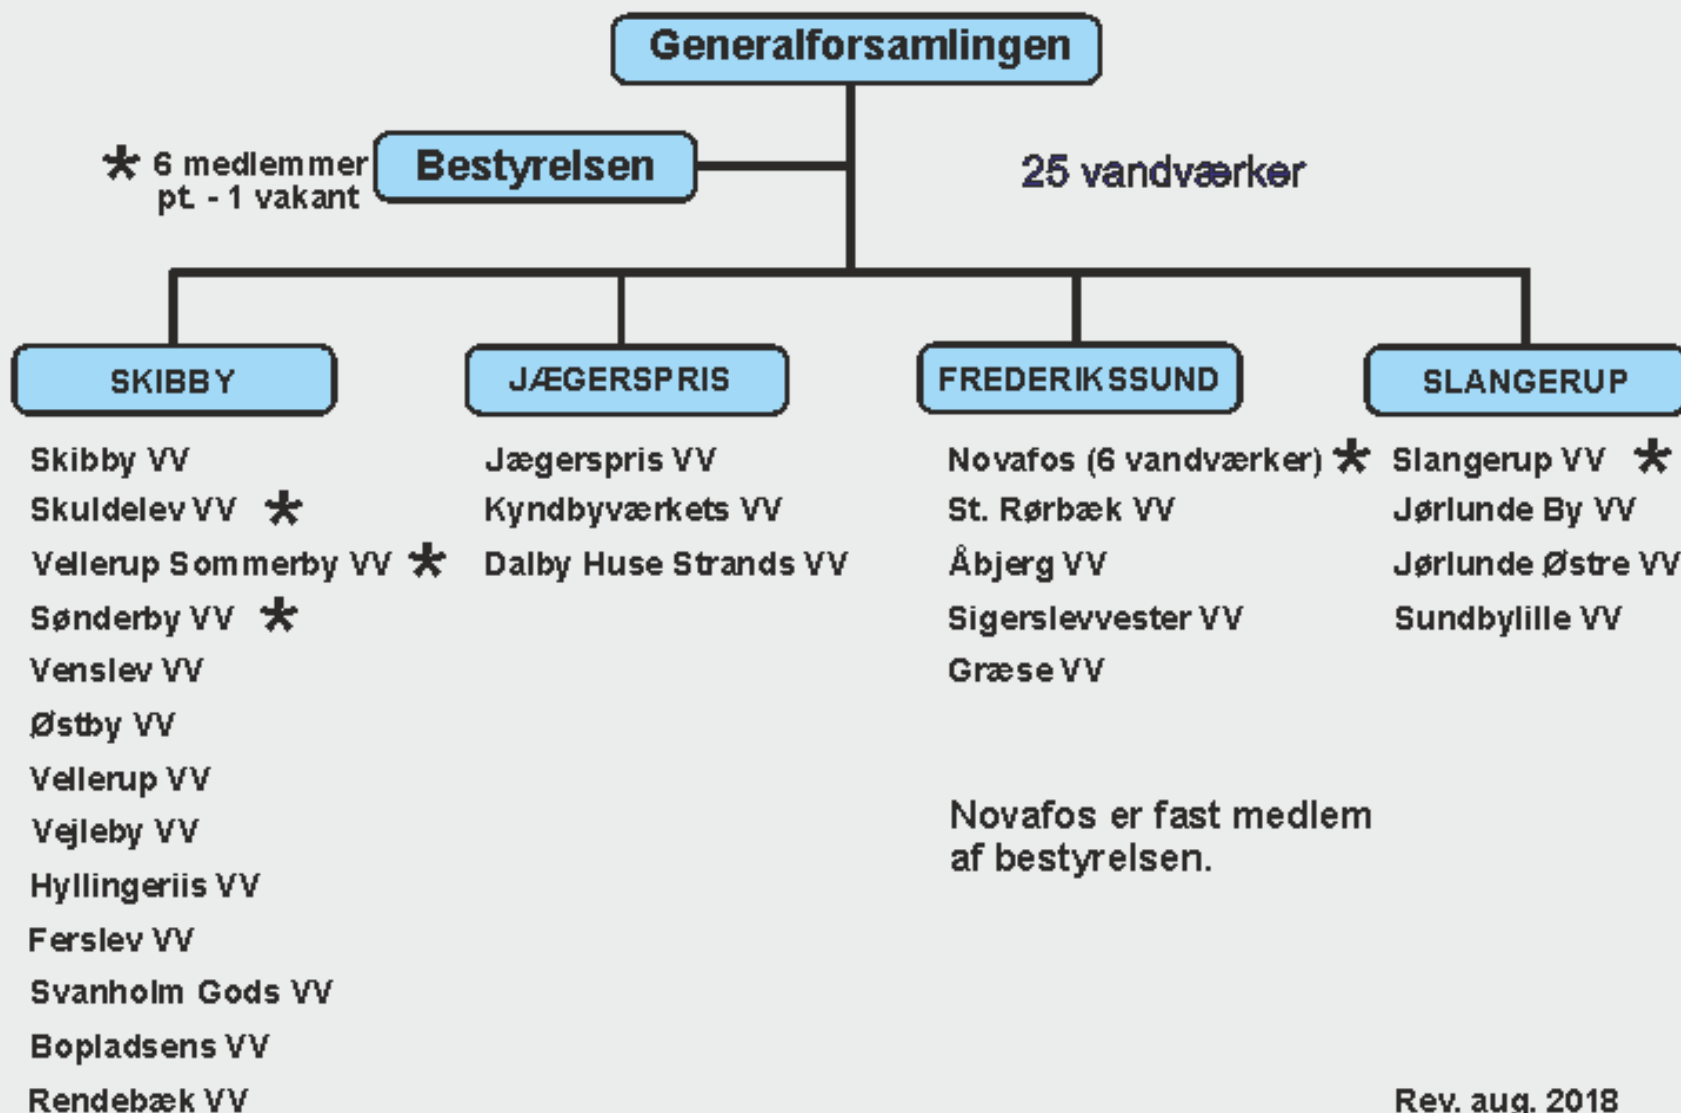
Generalforsamlingen

* 6 medlemmer pt. - 1 vakant

Bestyrelsen

25 vandværker

SKIBBY

Skibby VV
Skuldelev VV *
Vellerup Sommerby VV *
Sønderby VV *
Venslev VV
Østby VV
Vellerup VV
Vejleby VV
Hyllingeriis VV
Ferslev VV
Svanholm Gods VV
Bopladsens VV
Rendebæk VV

JÆGERSPRIS

Jægerspris VV
Kyndbyværkets VV
Dalby Huse Strands VV

FREDERIKSSUND

Novafos (6 vandværker) *
St. Rørbæk VV
Åbjerg VV
Sigerslevvester VV
Græse VV

Novafos er fast medlem af bestyrelsen.

SLANGERUP

Slangerup VV *
Jørlunde By VV
Jørlunde Østre VV
Sundbylille VV

Rev. aug. 2018